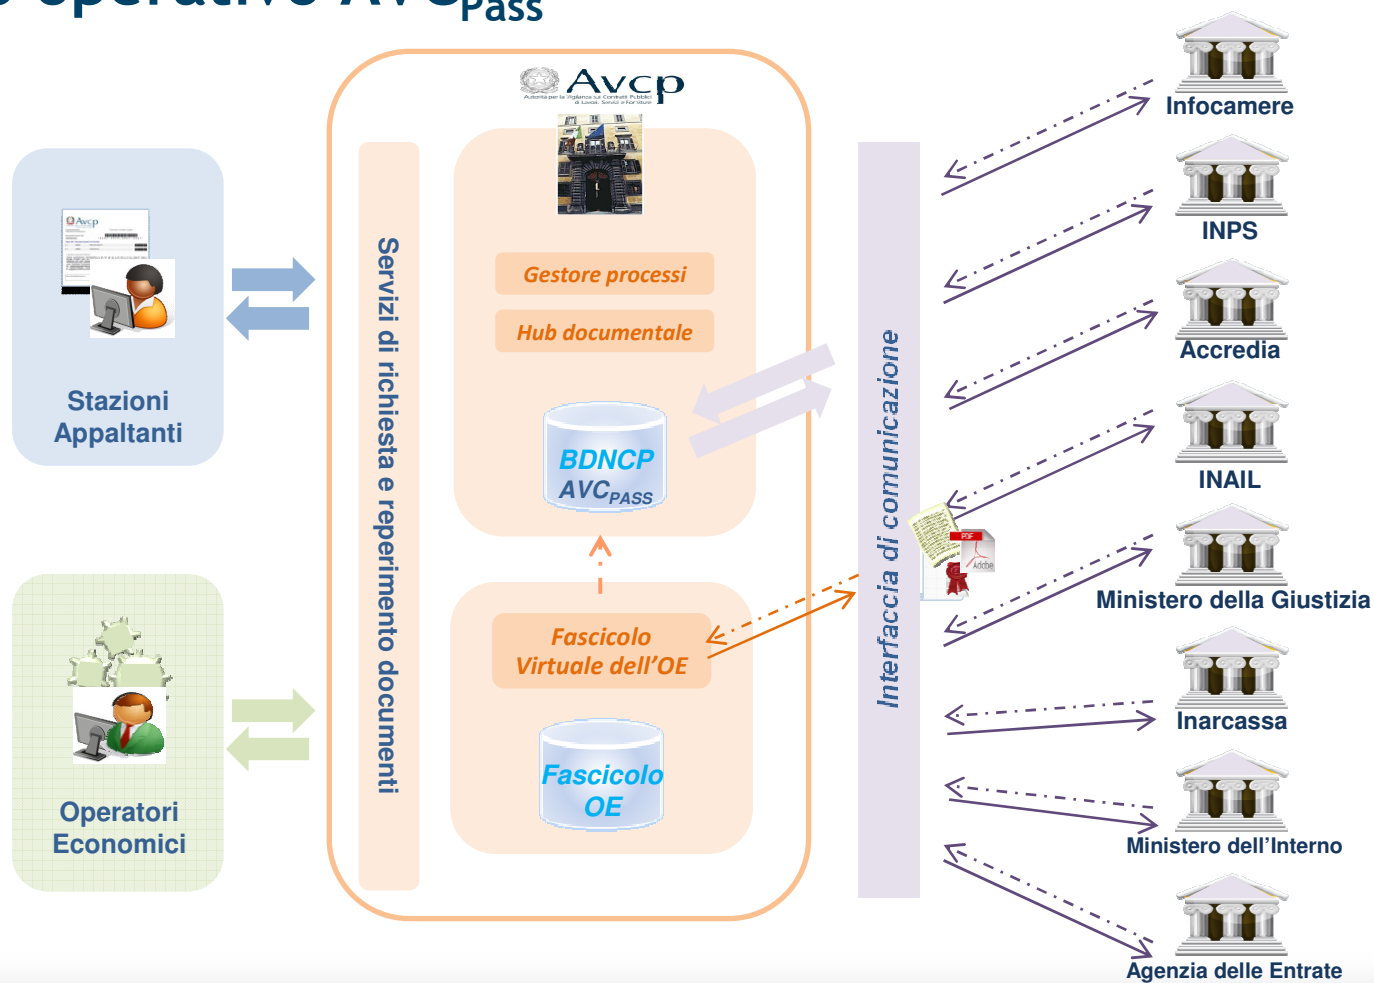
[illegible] operativo AVCPass

Avcp
Autorità per la Vigilanza sui Contratti Pubblici di Lavori, Servizi e Forniture

Stazioni Appaltanti

Operatori Economici

Servizi di richiesta e reperimento documenti

Gestore processi

Hub documentale

BDNCP
$AVC_{PASS}$

Fascicolo Virtuale dell'OE

Fascicolo OE

Interfaccia di comunicazione

Infocamere

INPS

Accredia

INAIL

Ministero della Giustizia

Inarcassa

Ministero dell'Interno

Agenzia delle Entrate